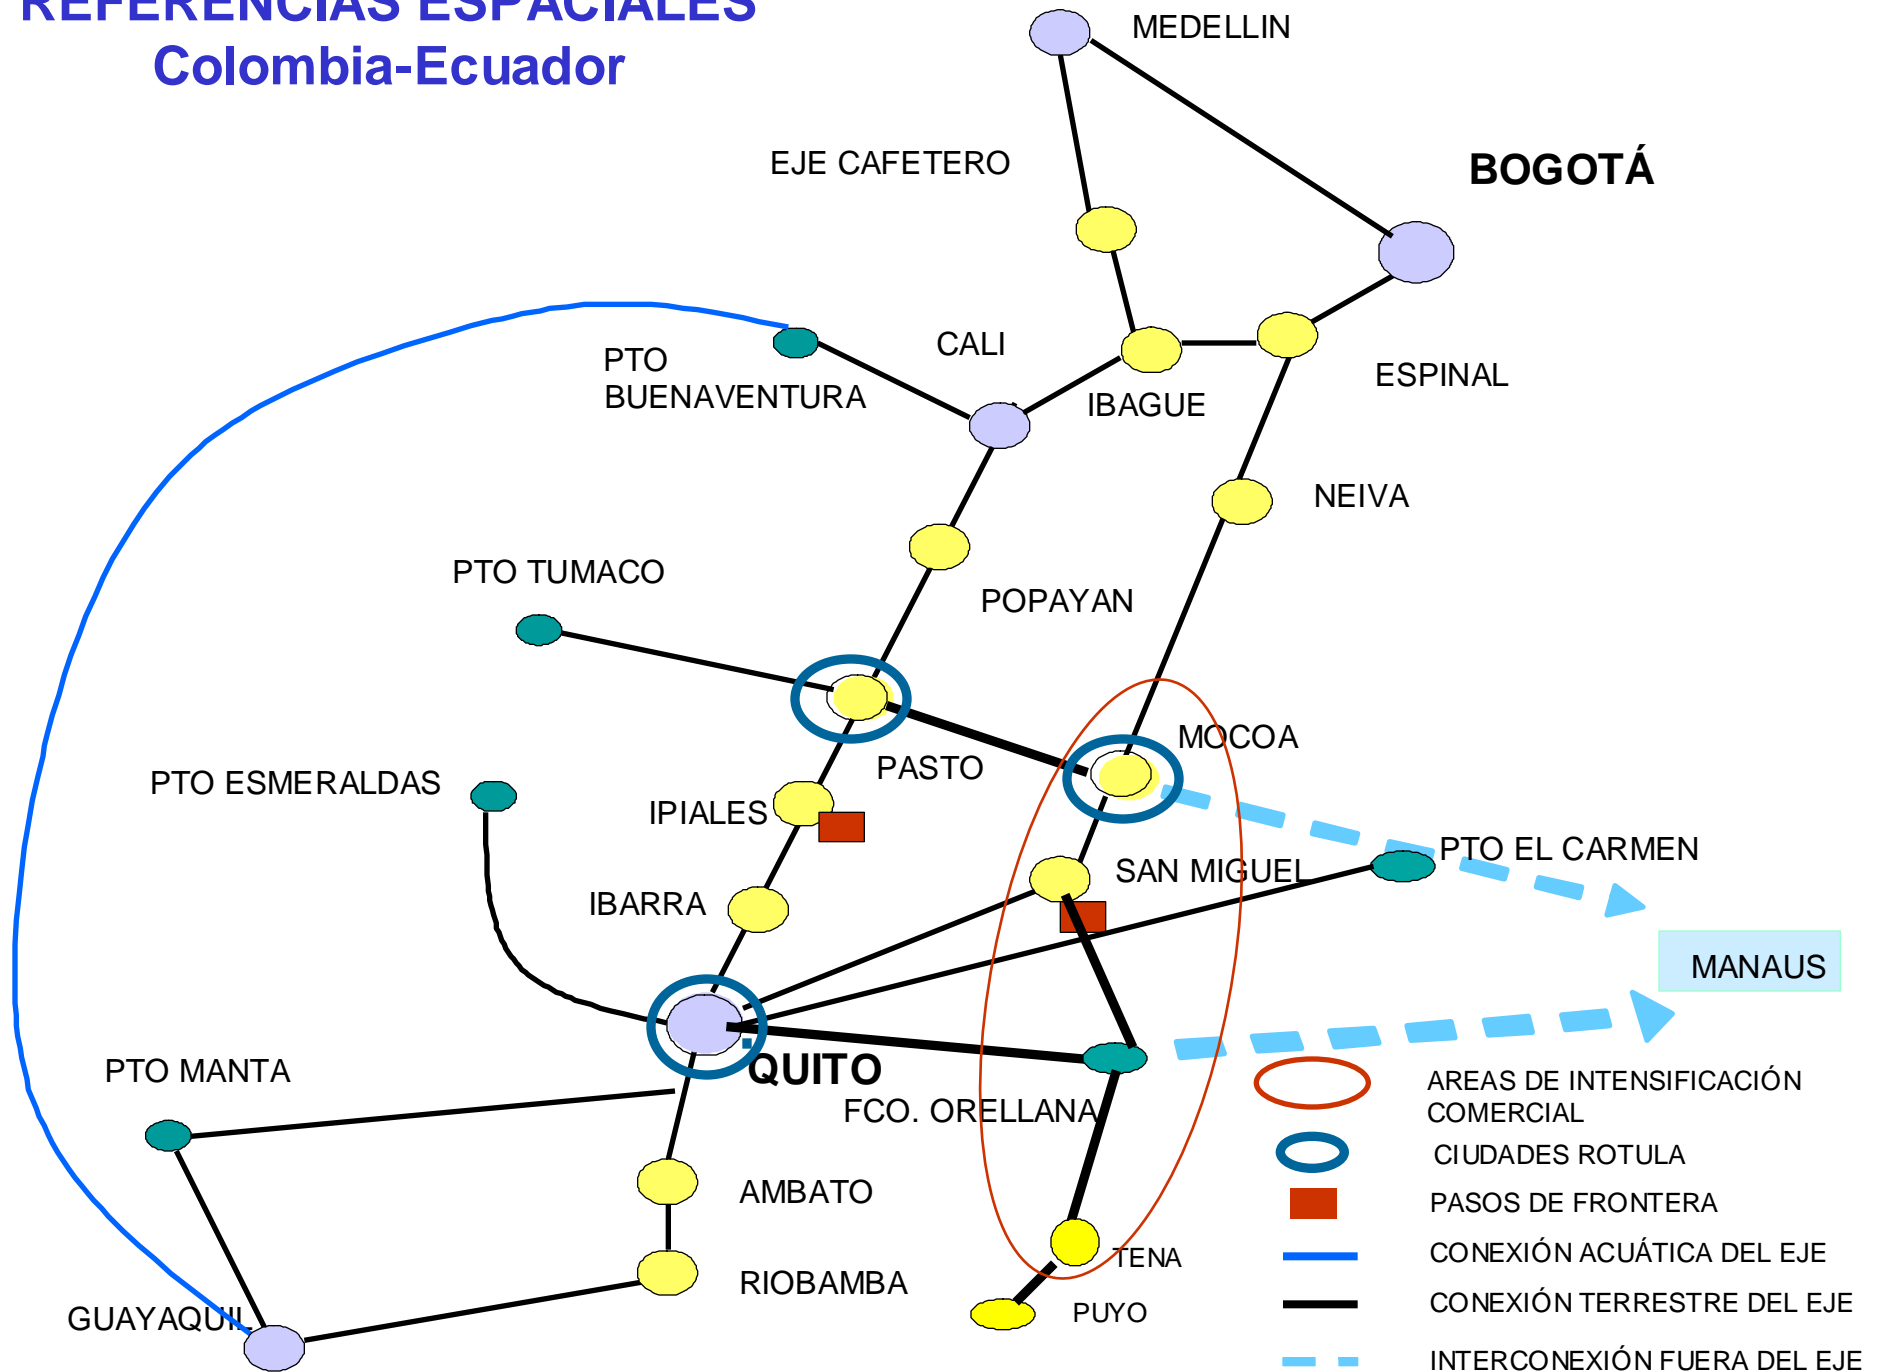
REFERENCIAS ESPACIALES
Colombia-Ecuador

MEDELLIN
BOGOTÁ
EJE CAFETERO
CALI
PTO BUENAVENTURA
IBAGUE
ESPINAL
NEIVA
PTO TUMACO
POPAYAN
MOCOA
PASTO
PTO ESMERALDAS
IPIALES
PTO EL CARMEN
SAN MIGUEL
IBARRA
MANAUS
QUITO
PTO MANTA
FCO. ORELLANA
AMBATO
RIOBAMBA
TENA
GUAYAQUIL
PUYO

AREAS DE INTENSIFICACIÓN COMERCIAL
CIUDADES ROTULA
PASOS DE FRONTERA
CONEXIÓN ACUÁTICA DEL EJE
CONEXIÓN TERRESTRE DEL EJE
INTERCONEXIÓN FUERA DEL EJE